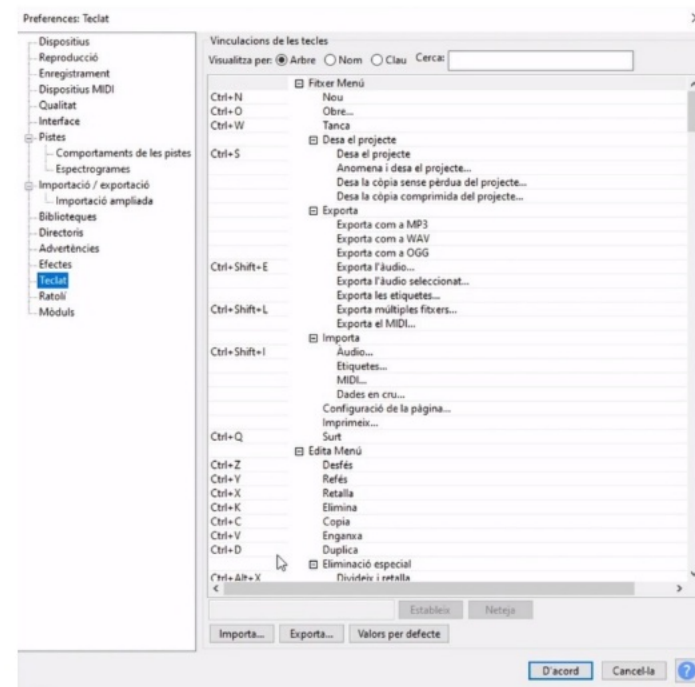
Preferences: Teclat

Dispositius
Reproducció
Enregistrament
Dispositius MIDI
Qualitat
Interface
Pistes
Comportaments de les pistes
Espectrogrames
Importació / exportació
Importació ampliada
Biblioteques
Directoris
Advertències
Efectes
Teclat
Ratolí
Mòduls

Vinculacions de les tecles
Visualitza per: Arbre Nom Clau Cerca:

| | |
|---|---|
| | Fitxer Menú |
| Ctrl+N | Nou |
| Ctrl+O | Obre... |
| Ctrl+W | Tanca |
| | Desa el projecte |
| Ctrl+S | Desa el projecte |
| | Anomena i desa el projecte... |
| | Desa la còpia sense pèrdua del projecte... |
| | Desa la còpia comprimida del projecte... |
| | Exporta |
| | Exporta com a MP3 |
| | Exporta com a WAV |
| | Exporta com a OGG |
| Ctrl+Shift+E | Exporta l'àudio... |
| | Exporta l'àudio seleccionat... |
| | Exporta les etiquetes... |
| Ctrl+Shift+L | Exporta múltiples fitxers... |
| | Exporta el MIDI... |
| | Importa |
| Ctrl+Shift+I | Àudio... |
| | Etiquetes... |
| | MIDI... |
| | Dades en cru... |
| | Configuració de la pàgina... |
| | Imprimeix... |
| Ctrl+Q | Surt |
| | Edita Menú |
| Ctrl+Z | Desfés |
| Ctrl+Y | Refés |
| Ctrl+X | Retalla |
| Ctrl+K | Elimina |
| Ctrl+C | Copia |
| Ctrl+V | Enganxa |
| Ctrl+D | Duplica |
| | Eliminació especial |
| Ctrl+Alt+X | Divideix i retalla |

Estableix Neteja
Importa... Exporta... Valors per defecte
D'acord Cancel·la